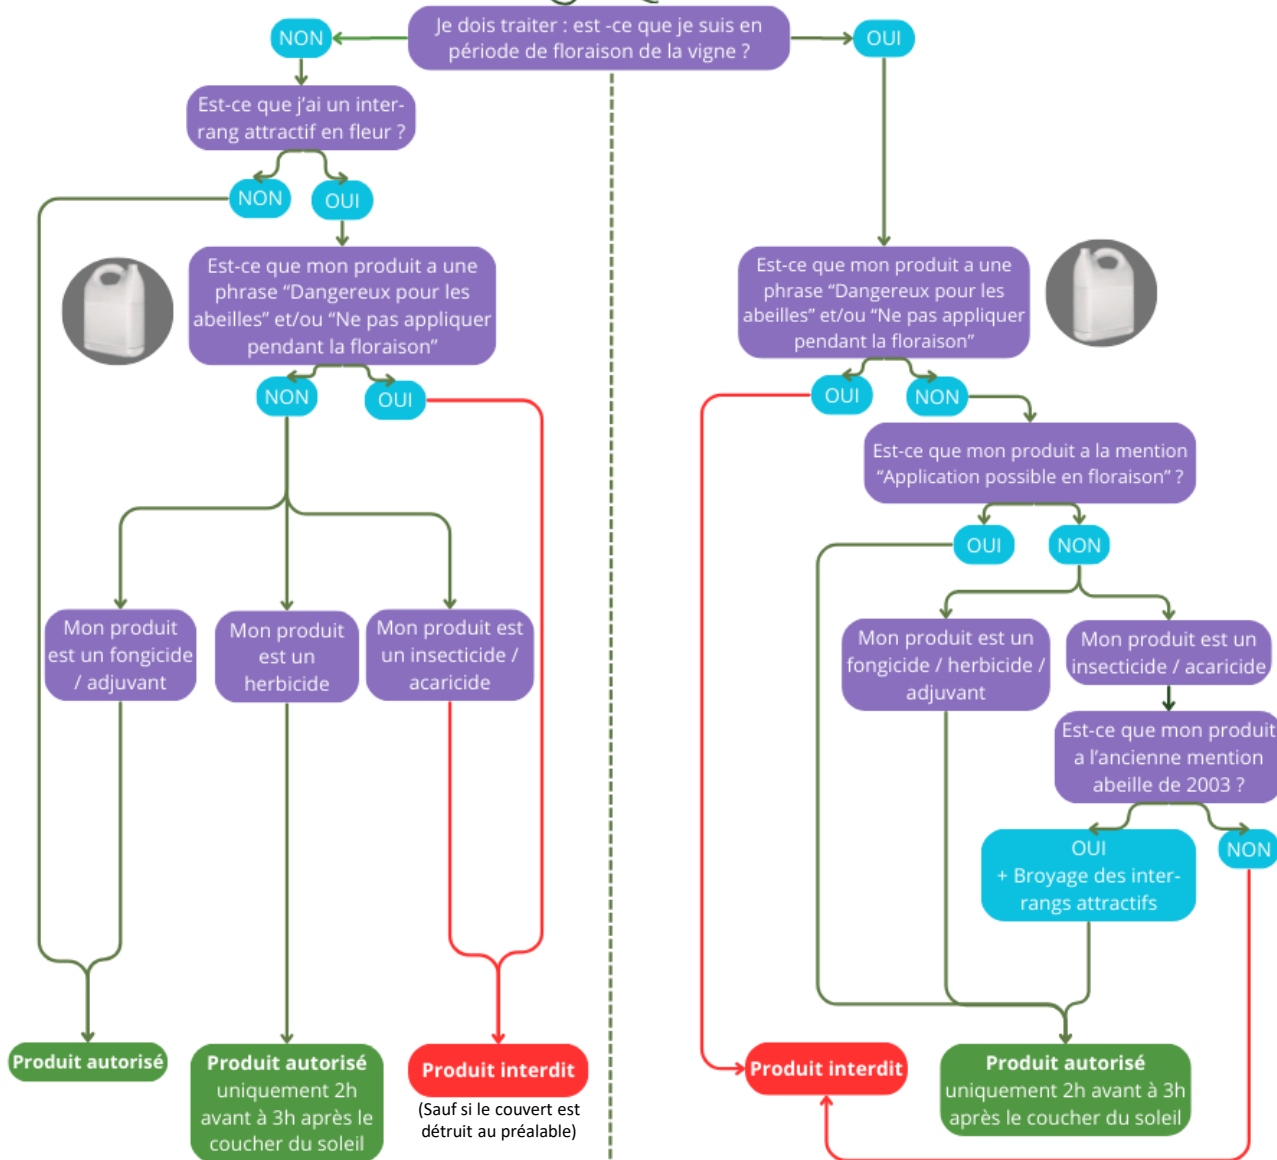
Je dois traiter : est -ce que je suis en période de floraison de la vigne ?

NON

OUI

Est-ce que j'ai un inter-rang attractif en fleur ?

NON

OUI

Est-ce que mon produit a une phrase "Dangereux pour les abeilles" et/ou "Ne pas appliquer pendant la floraison"

NON

OUI

Mon produit est un fongicide / adjuvant

Mon produit est un herbicide

Mon produit est un insecticide / acaricide

Produit autorisé

Produit autorisé uniquement 2h avant à 3h après le coucher du soleil

Produit interdit

(Sauf si le couvert est détruit au préalable)

Est-ce que mon produit a une phrase "Dangereux pour les abeilles" et/ou "Ne pas appliquer pendant la floraison"

OUI

NON

Est-ce que mon produit a la mention "Application possible en floraison" ?

OUI

NON

Mon produit est un fongicide / herbicide / adjuvant

Mon produit est un insecticide / acaricide

Est-ce que mon produit a l'ancienne mention abeille de 2003 ?

OUI + Broyage des inter-rangs attractifs

NON

Produit interdit

Produit autorisé uniquement 2h avant à 3h après le coucher du soleil